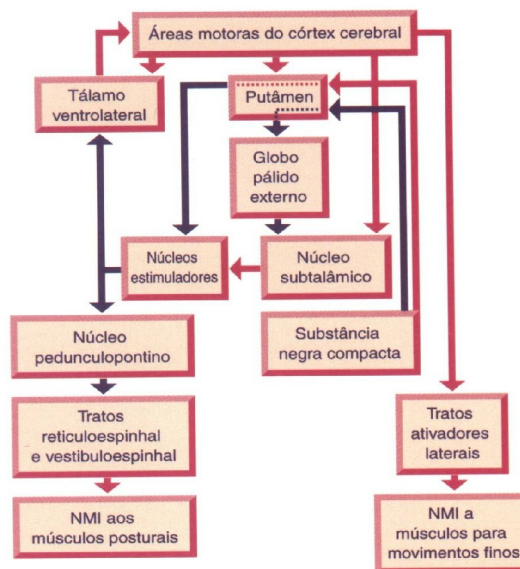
Áreas motoras do córtex cerebral

Tálamo ventrolateral

Putâmen

Globo pálido externo

Núcleos estimuladores

Núcleo subtalâmico

Núcleo pedunculopontino

Substância negra compacta

Tratos reticuloespinhal e vestibuloespinhal

Tratos ativadores laterais

NMI aos músculos posturais

NMI a músculos para movimentos finos